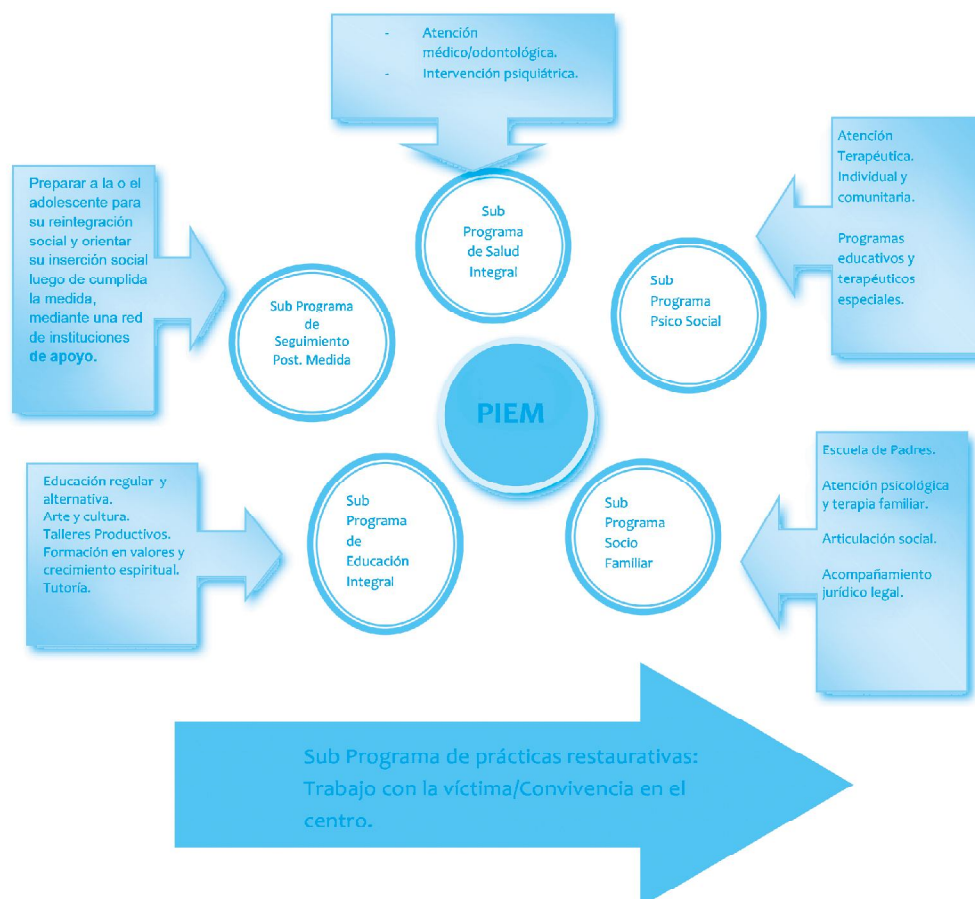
- Atención médico/odontológica.
- Intervención psiquiátrica.

Sub Programa de Salud Integral

Atención Terapéutica. Individual y comunitaria.

Programas educativos y terapéuticos especiales.

Sub Programa Psico Social

Preparar a la o el adolescente para su reintegración social y orientar su inserción social luego de cumplida la medida, mediante una red de instituciones de apoyo.

Sub Programa de Seguimiento Post. Medida

PIEM

Educación regular y alternativa.
Arte y cultura.
Talleres Productivos.
Formación en valores y crecimiento espiritual.
Tutoría.

Sub Programa de Educación Integral

Escuela de Padres.

Atención psicológica y terapia familiar.

Articulación social.

Acompañamiento jurídico legal.

Sub Programa Socio Familiar

Sub Programa de prácticas restaurativas: Trabajo con la víctima/Convivencia en el centro.